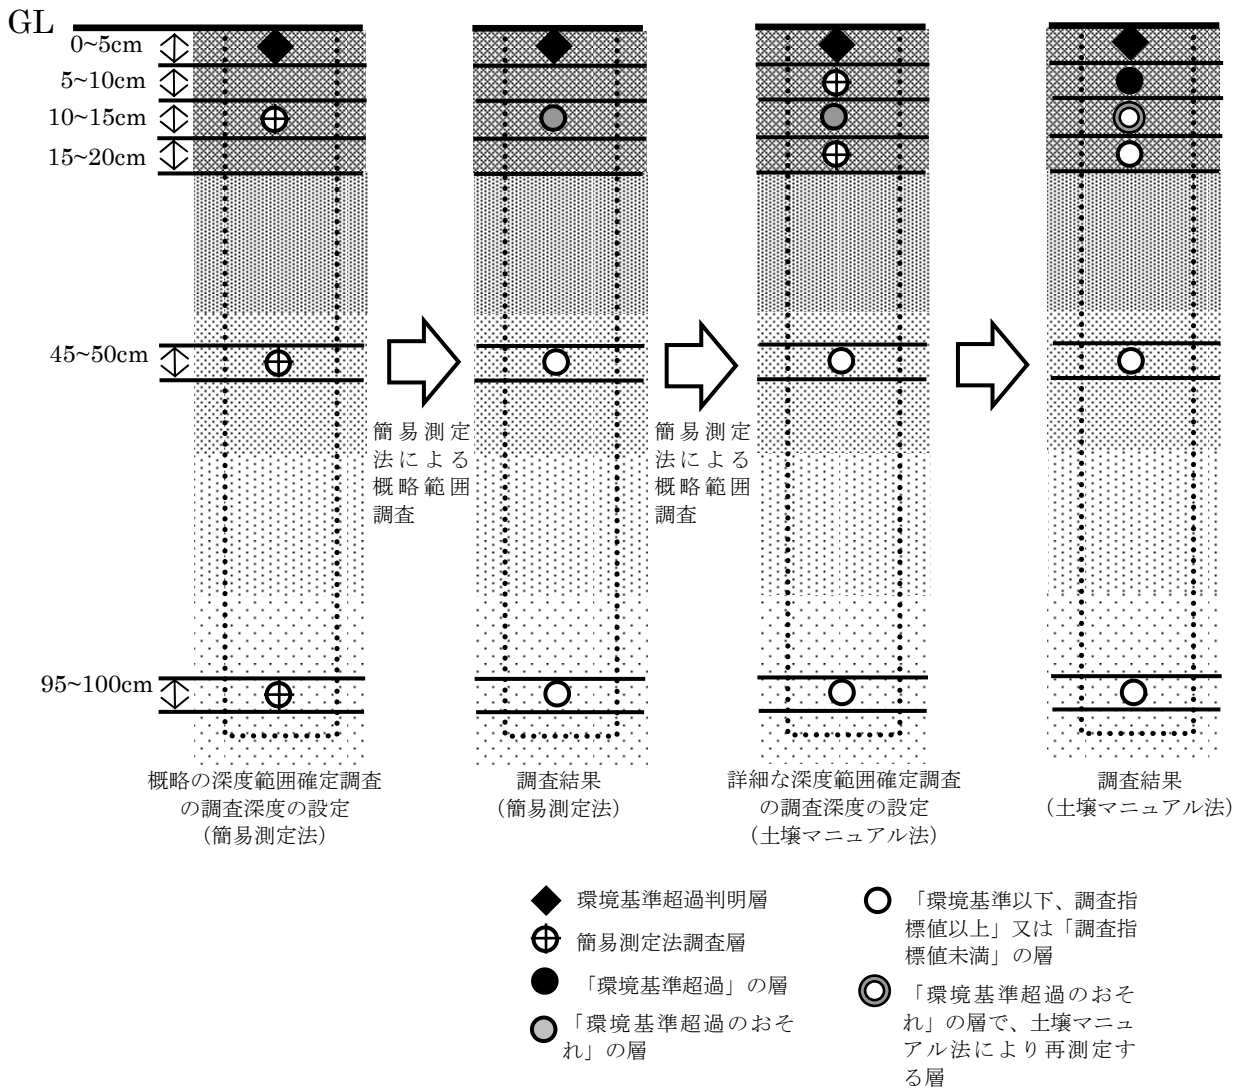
GL

0~5cm

5~10cm

10~15cm

15~20cm

45~50cm

95~100cm

簡易測定法による概略範囲調査

簡易測定法による概略範囲調査

概略の深度範囲確定調査の調査深度の設定（簡易測定法）

調査結果（簡易測定法）

詳細な深度範囲確定調査の調査深度の設定（土壌マニュアル法）

調査結果（土壌マニュアル法）

環境基準超過判明層

簡易測定法調査層

「環境基準超過」の層

「環境基準超過のおそれ」の層

「環境基準以下、調査指標値以上」又は「調査指標値未満」の層

「環境基準超過のおそれ」の層で、土壌マニュアル法により再測定する層